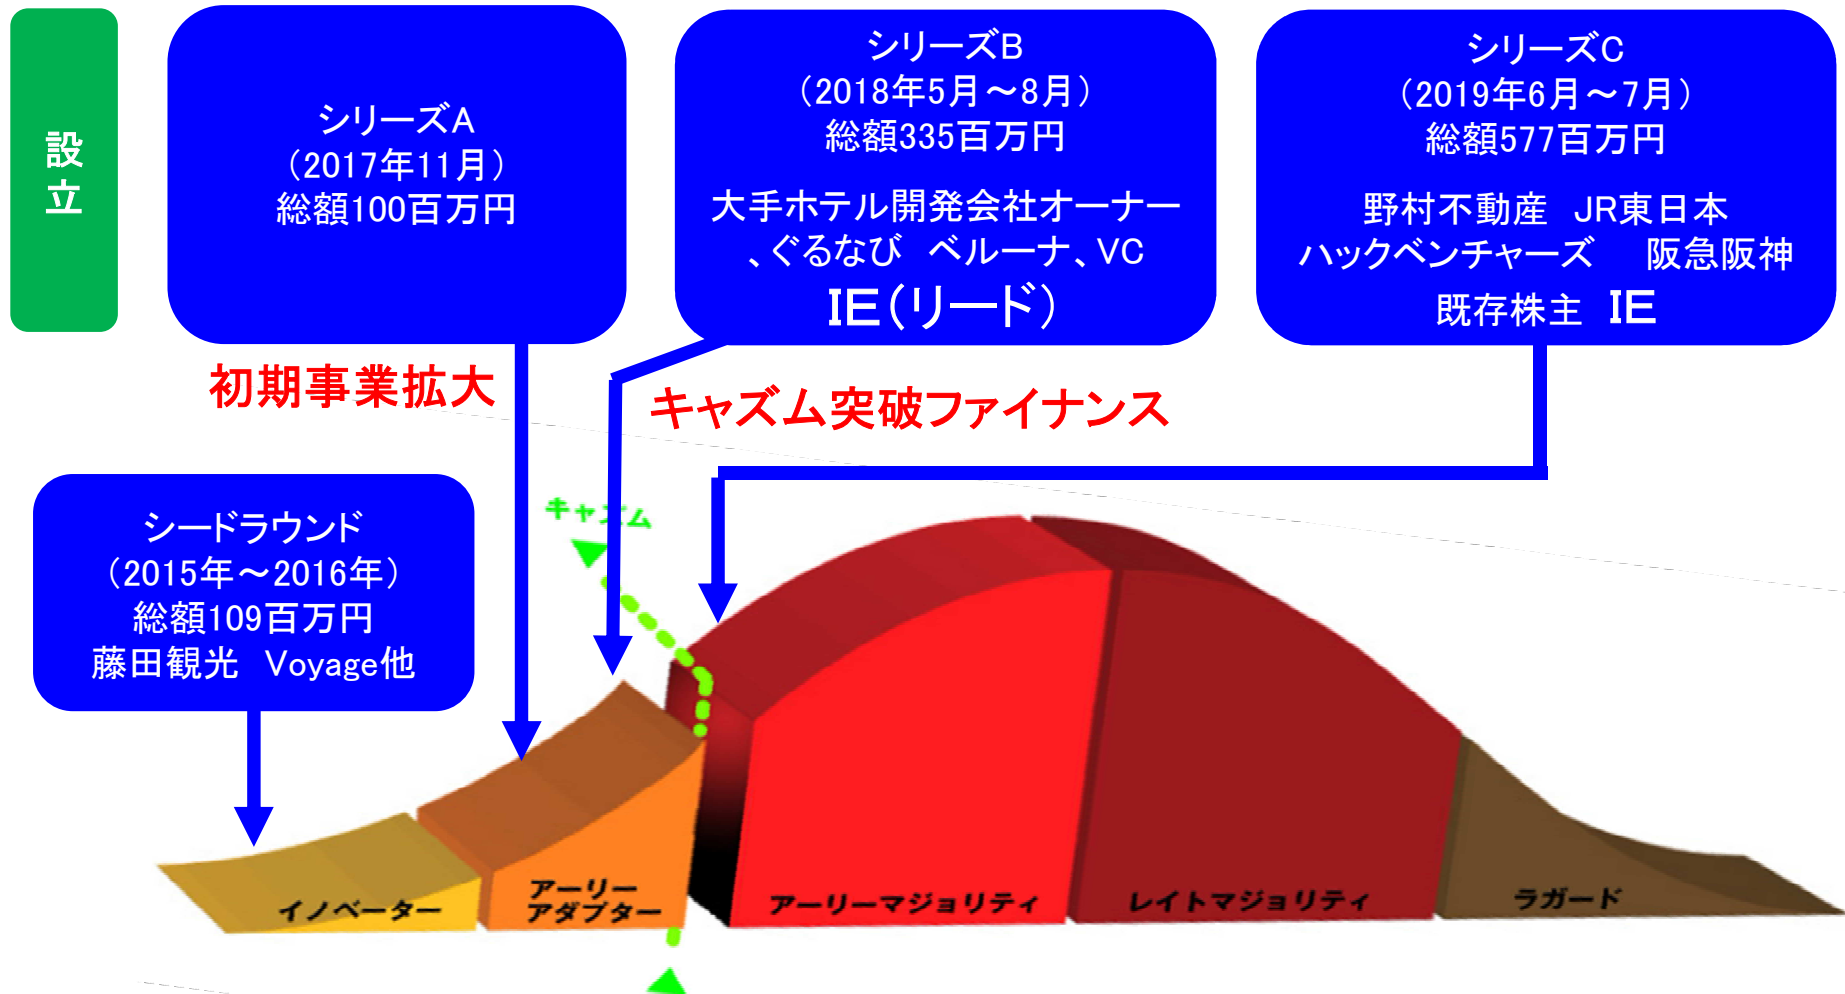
設立

シリーズA
（2017年11月）
総額100百万円

シリーズB
（2018年5月～8月）
総額335百万円

大手ホテル開発会社オーナー、ぐるなび ベルーナ、VC
IE（リード）

シリーズC
（2019年6月～7月）
総額577百万円

野村不動産 JR東日本
ハックベンチャーズ 阪急阪神
既存株主 IE

初期事業拡大

キャズム突破ファイナンス

シードラウンド
（2015年～2016年）
総額109百万円
藤田観光 Voyage他

キャズム

イノベーター

アーリーアダプター

アーリーマジョリティ

レイトマジョリティ

ラガード